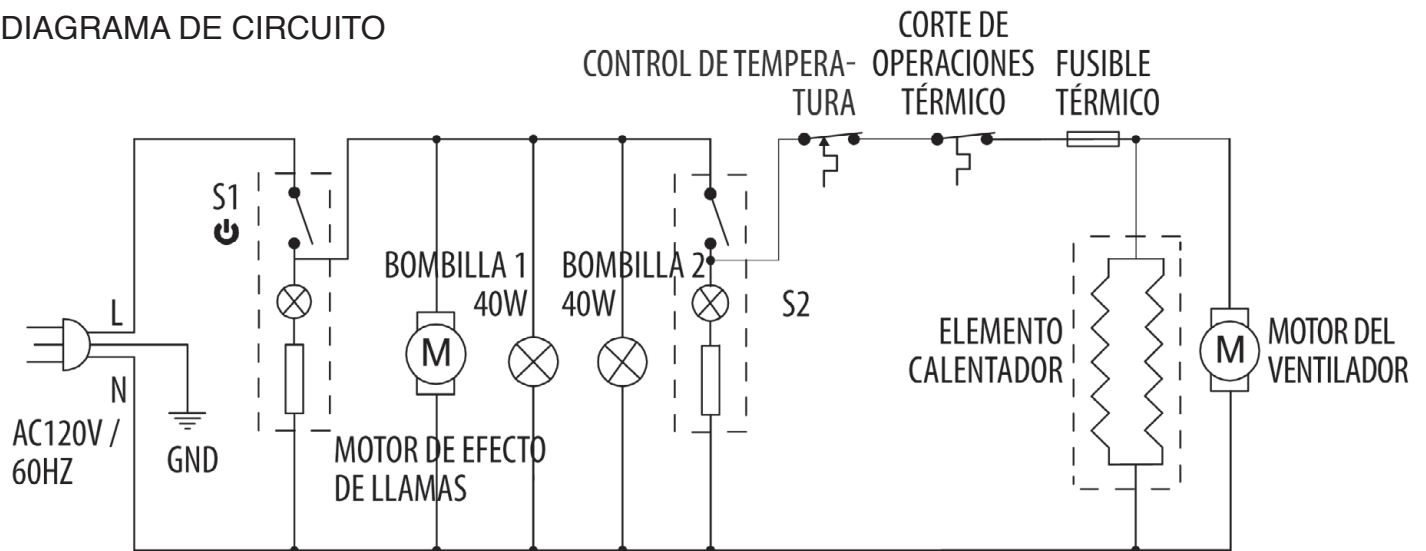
DIAGRAMA DE CIRCUITO

CONTROL DE TEMPERATURA

CORTE DE OPERACIONES TÉRMICO

FUSIBLE TÉRMICO

S1

BOMBILLA 1 40W

BOMBILLA 2 40W

S2

L

N

AC120V / 60HZ

GND

M

MOTOR DE EFECTO DE LLAMAS

ELEMENTO CALENTADOR

M

MOTOR DEL VENTILADOR